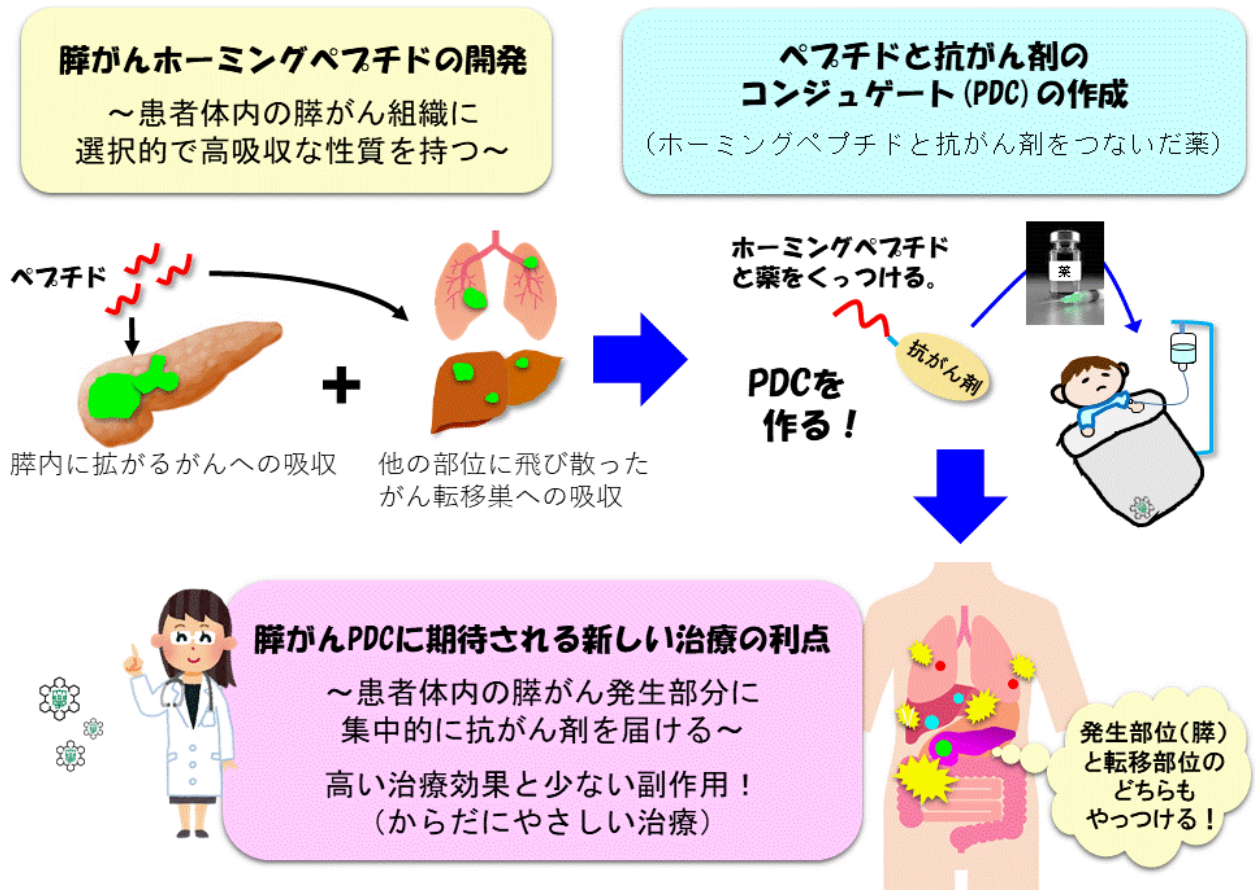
膵がんホーミングペプチドの開発

～患者体内の膵がん組織に選択的で高吸収な性質を持つ～

ペプチドと抗がん剤のコンジュゲート(PDC)の作成

(ホーミングペプチドと抗がん剤をつないだ薬)

ペプチド

膵内に拡がるがんへの吸収

他の部位に飛び散ったがん転移巣への吸収

ホーミングペプチドと薬をくっつける。

抗がん剤

PDCを作る!

薬

膵がんPDCに期待される新しい治療の利点

～患者体内の膵がん発生部分に集中的に抗がん剤を届ける～

高い治療効果と少ない副作用!
(からだにやさしい治療)

発生部位(膵)と転移部位のどちらもやっつける!